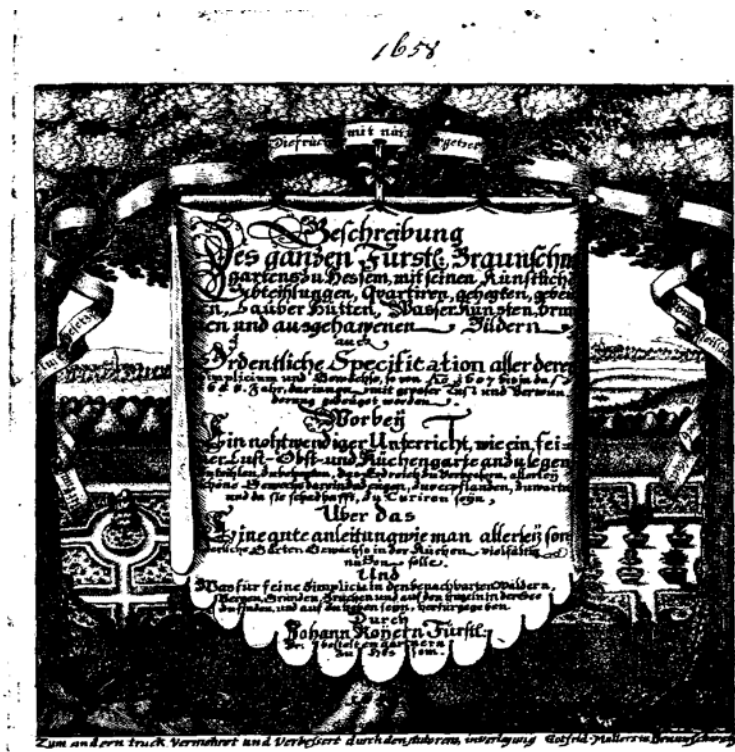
1658

Die früc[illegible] mit nü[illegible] gebe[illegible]

Beschreibung
Des gantzen Fürstl. Braunschw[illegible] gartens zu Hessem, mit seinen Künstliche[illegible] Abtheilungen, Quartiren, gehegten, gebe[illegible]en, Sauber Hütten, Wasser Künsten, Brun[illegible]en und ausgehawenen Bildern
auch
Ordentliche Specification aller dere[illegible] Simplicium und Gewächse, so von An. 1607 biß in das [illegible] 164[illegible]. Jahr, darinnen mit grosser Lust und Verwun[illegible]derung gepflantzet worden.
Vorbey
Ein nohtwendiger Unterricht, wie ein fei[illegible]ner Lust- Obst- und Küchengarte anzulegen, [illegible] zubestellen, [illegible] Erdreich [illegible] allerley schöne Gewächs darein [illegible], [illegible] und da sie schadhafft, zu Curiren seyn,
Uber das
Eine gute anleitung wie man allerley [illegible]liche Gärten Gewächse in der Küchen vielfältig nutzen solle.
Und
Was für feine Simplicia in den benachbarten Wäldern, Bergen, Gründen, Brüchen und auf den Wegen in der Gee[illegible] zu finden, und auf derselben seyn, herfür gegeben.
Durch
Johann Royern Fürstl. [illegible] bestelten Gärtnern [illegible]

Zum andern truck Vermehret und Verbessert durch den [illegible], inverlegung Gottfrid Müllers in Braunschweig